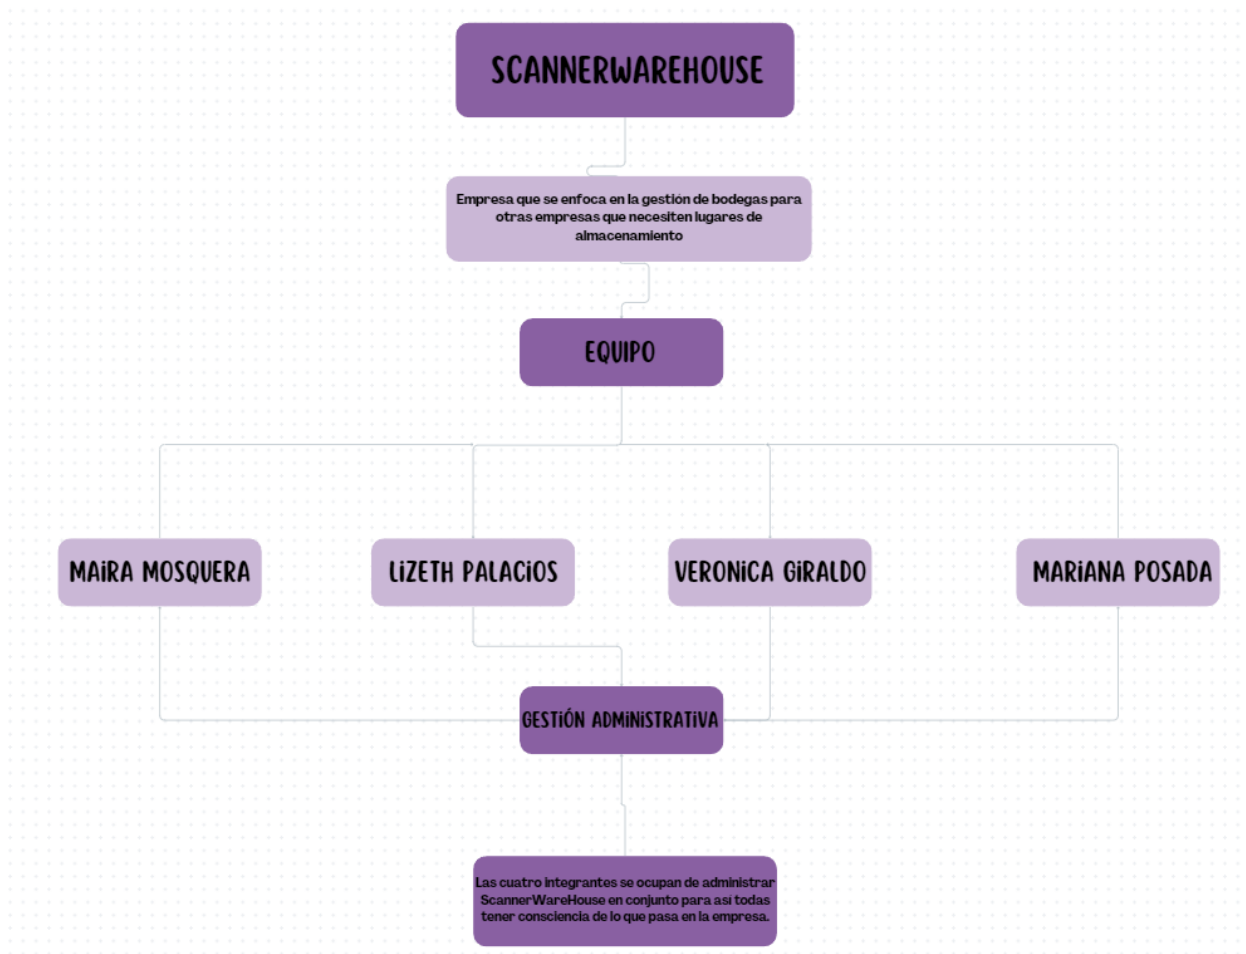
SCANNERWAREHOUSE

Empresa que se enfoca en la gestión de bodegas para otras empresas que necesiten lugares de almacenamiento

EQUIPO

MAIRA MOSQUERA

LIZETH PALACIOS

VERONICA GIRALDO

MARIANA POSADA

GESTIÓN ADMINISTRATIVA

Las cuatro integrantes se ocupan de administrar ScannerWareHouse en conjunto para asi todas tener consciencia de lo que pasa en la empresa.